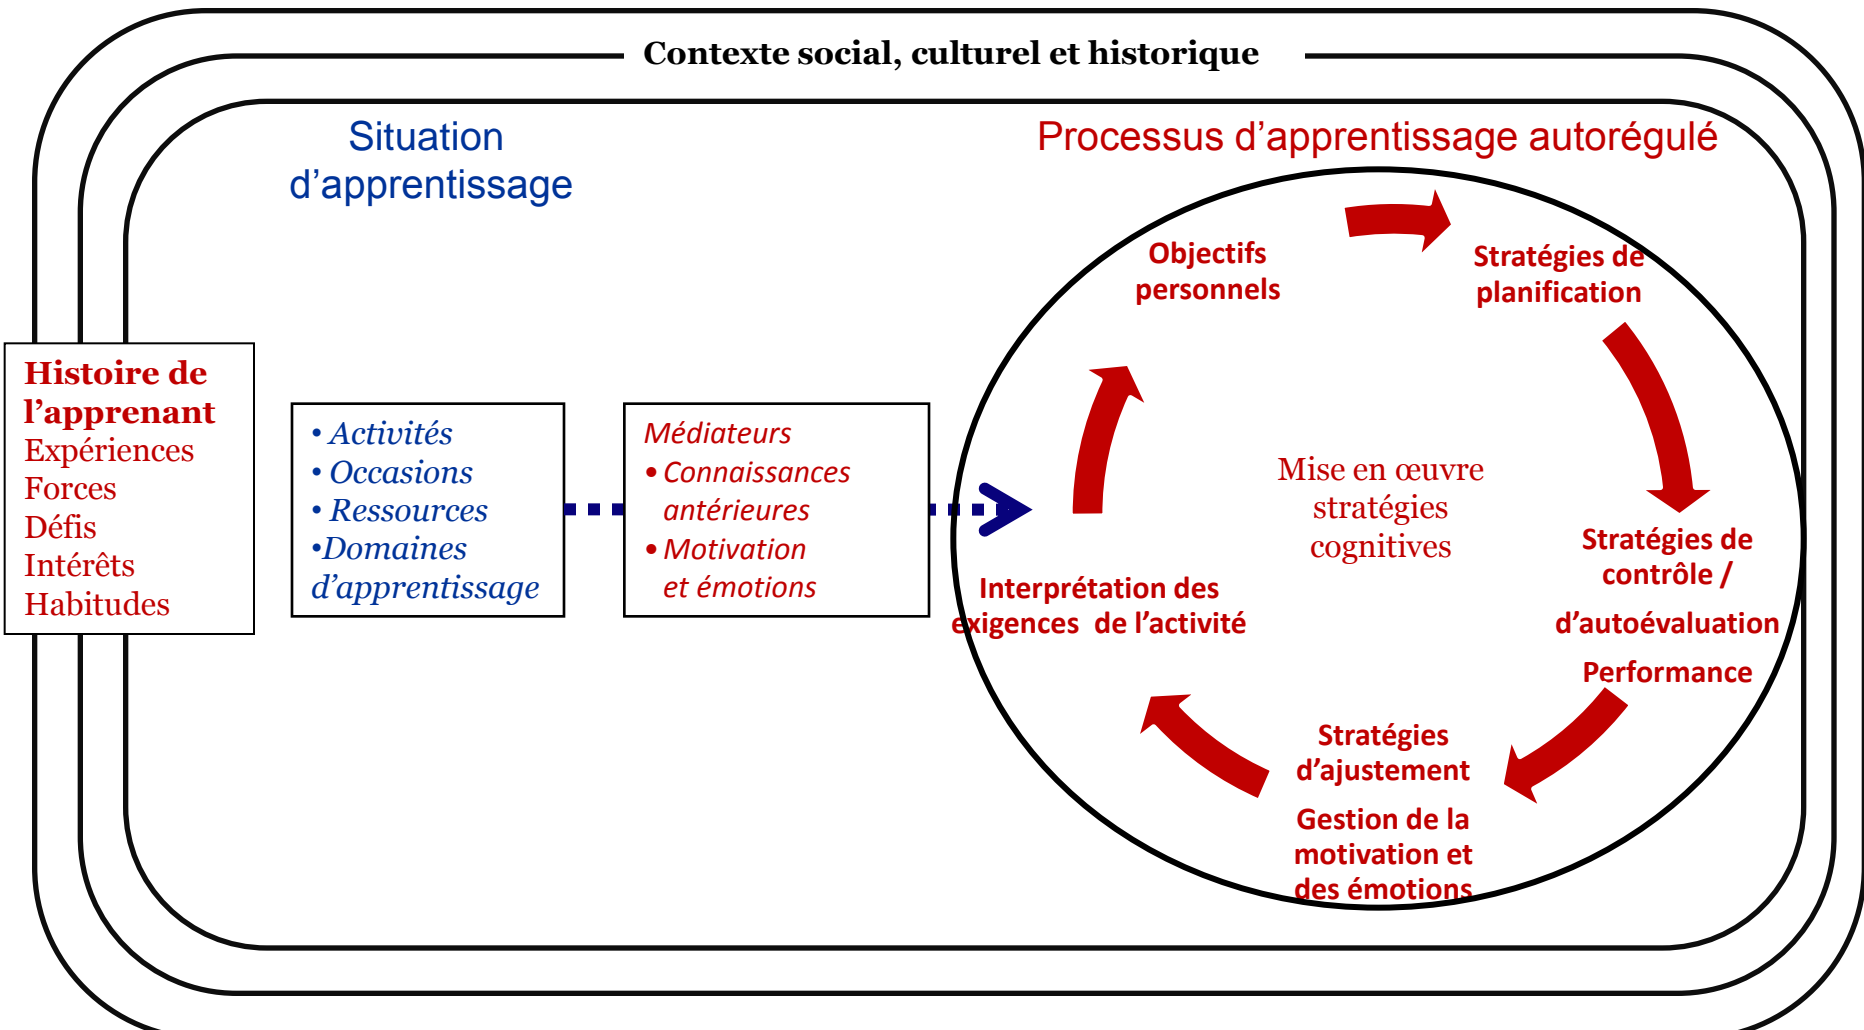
Contexte social, culturel et historique

Situation d'apprentissage

Processus d'apprentissage autorégulé

Histoire de l'apprenant
Expériences
Forces
Défis
Intérêts
Habitudes

• Activités
• Occasions
• Ressources
•Domaines d'apprentissage

Médiateurs
• Connaissances antérieures
• Motivation et émotions

Objectifs personnels

Stratégies de planification

Stratégies de contrôle / d'autoévaluation

Performance

Stratégies d'ajustement

Gestion de la motivation et des émotions

Interprétation des exigences de l'activité

Mise en œuvre stratégies cognitives